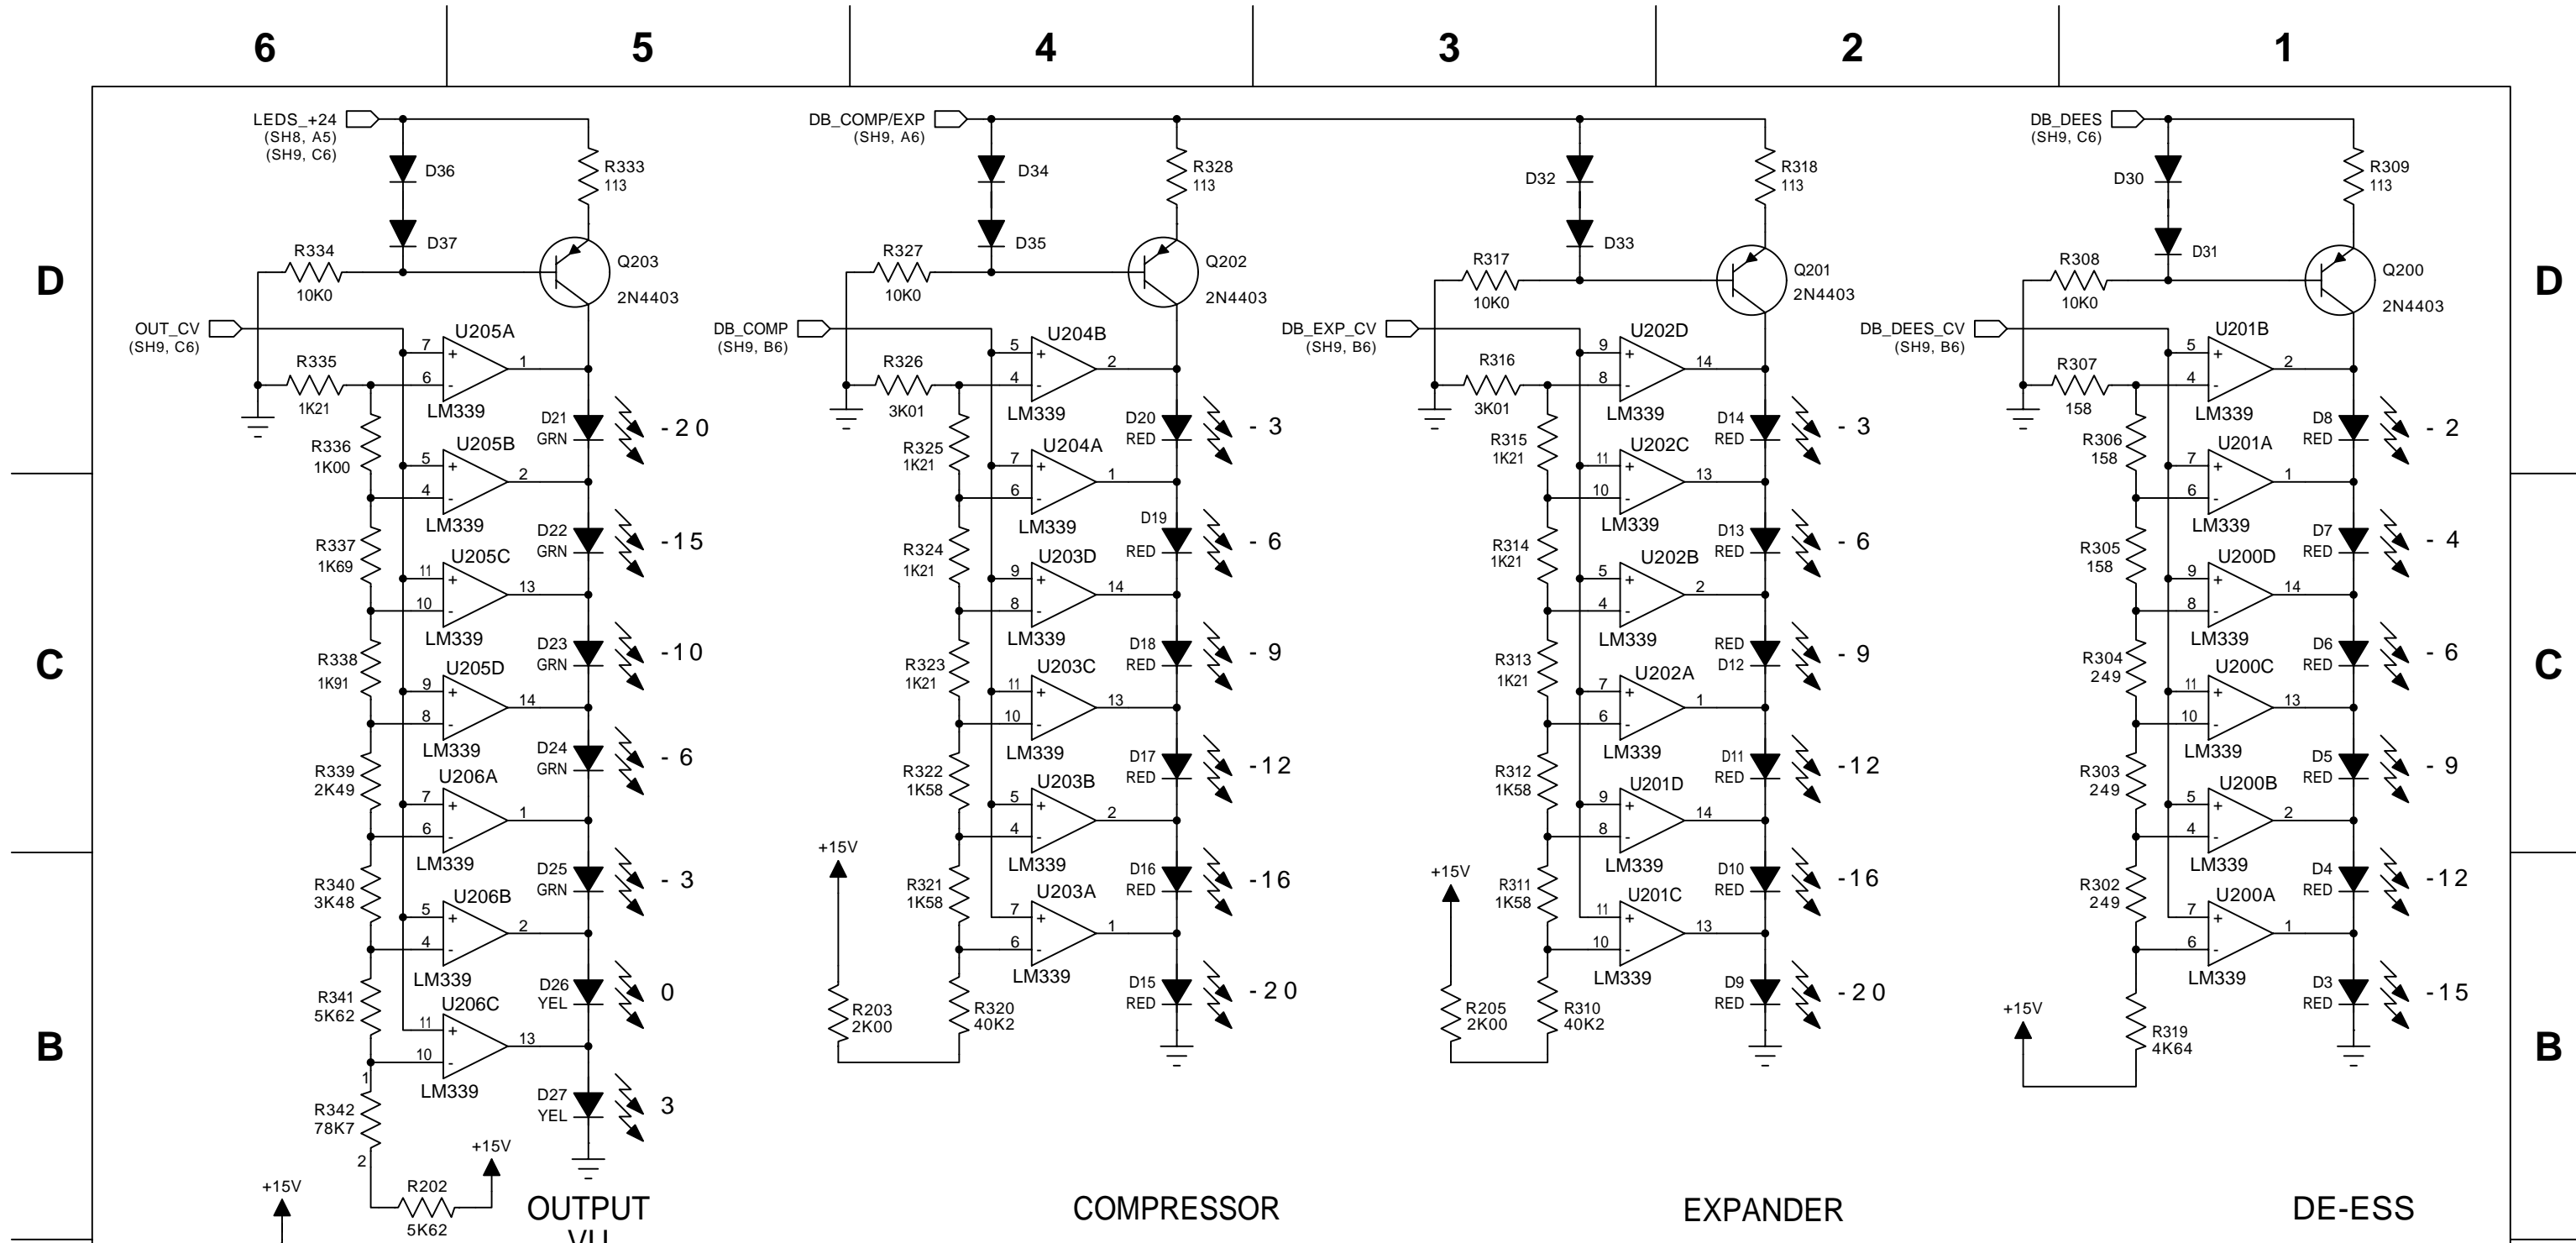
6 5 4 3 2 1

D

C

B

LEDS_+24
(SH8, A5)
(SH9, C6)
D36
D37
R333
113
R334
10K0
Q203
2N4403
OUT_CV
(SH9, C6)
R335
1K21
U205A
7
6
1
LM339
D21
GRN
-20
R336
1K00
U205B
5
4
2
LM339
D22
GRN
-15
R337
1K69
U205C
11
10
13
LM339
D23
GRN
-10
R338
1K91
U205D
9
8
14
LM339
D24
GRN
-6
R339
2K49
U206A
7
6
1
LM339
D25
GRN
-3
R340
3K48
U206B
5
4
2
LM339
D26
YEL
0
R341
5K62
U206C
11
10
13
LM339
D27
YEL
3
1
R342
78K7
2
+15V
R202
5K62
+15V
OUTPUT
VU

DB_COMP/EXP
(SH9, A6)
D34
D35
R328
113
R327
10K0
Q202
2N4403
DB_COMP
(SH9, B6)
R326
3K01
U204B
5
4
2
LM339
D20
RED
-3
R325
1K21
U204A
7
6
1
LM339
D19
RED
-6
R324
1K21
U203D
9
8
14
LM339
D18
RED
-9
R323
1K21
U203C
11
10
13
LM339
D17
RED
-12
R322
1K58
U203B
5
4
2
LM339
D16
RED
-16
+15V
R321
1K58
U203A
7
6
1
LM339
D15
RED
-20
R203
2K00
R320
40K2
COMPRESSOR

D32
D33
R318
113
R317
10K0
Q201
2N4403
DB_EXP_CV
(SH9, B6)
R316
3K01
U202D
9
8
14
LM339
D14
RED
-3
R315
1K21
U202C
11
10
13
LM339
D13
RED
-6
R314
1K21
U202B
5
4
2
LM339
RED
D12
-9
R313
1K21
U202A
7
6
1
LM339
D11
RED
-12
R312
1K58
U201D
9
8
14
LM339
D10
RED
-16
+15V
R311
1K58
U201C
11
10
13
LM339
D9
RED
-20
R205
2K00
R310
40K2
EXPANDER

DB_DEES
(SH9, C6)
D30
D31
R309
113
R308
10K0
Q200
2N4403
DB_DEES_CV
(SH9, B6)
R307
158
U201B
5
4
2
LM339
D8
RED
-2
R306
158
U201A
7
6
1
LM339
D7
RED
-4
R305
158
U200D
9
8
14
LM339
D6
RED
-6
R304
249
U200C
11
10
13
LM339
D5
RED
-9
R303
249
U200B
5
4
2
LM339
D4
RED
-12
R302
249
U200A
7
6
1
LM339
D3
RED
-15
+15V
R319
4K64
DE-ESS